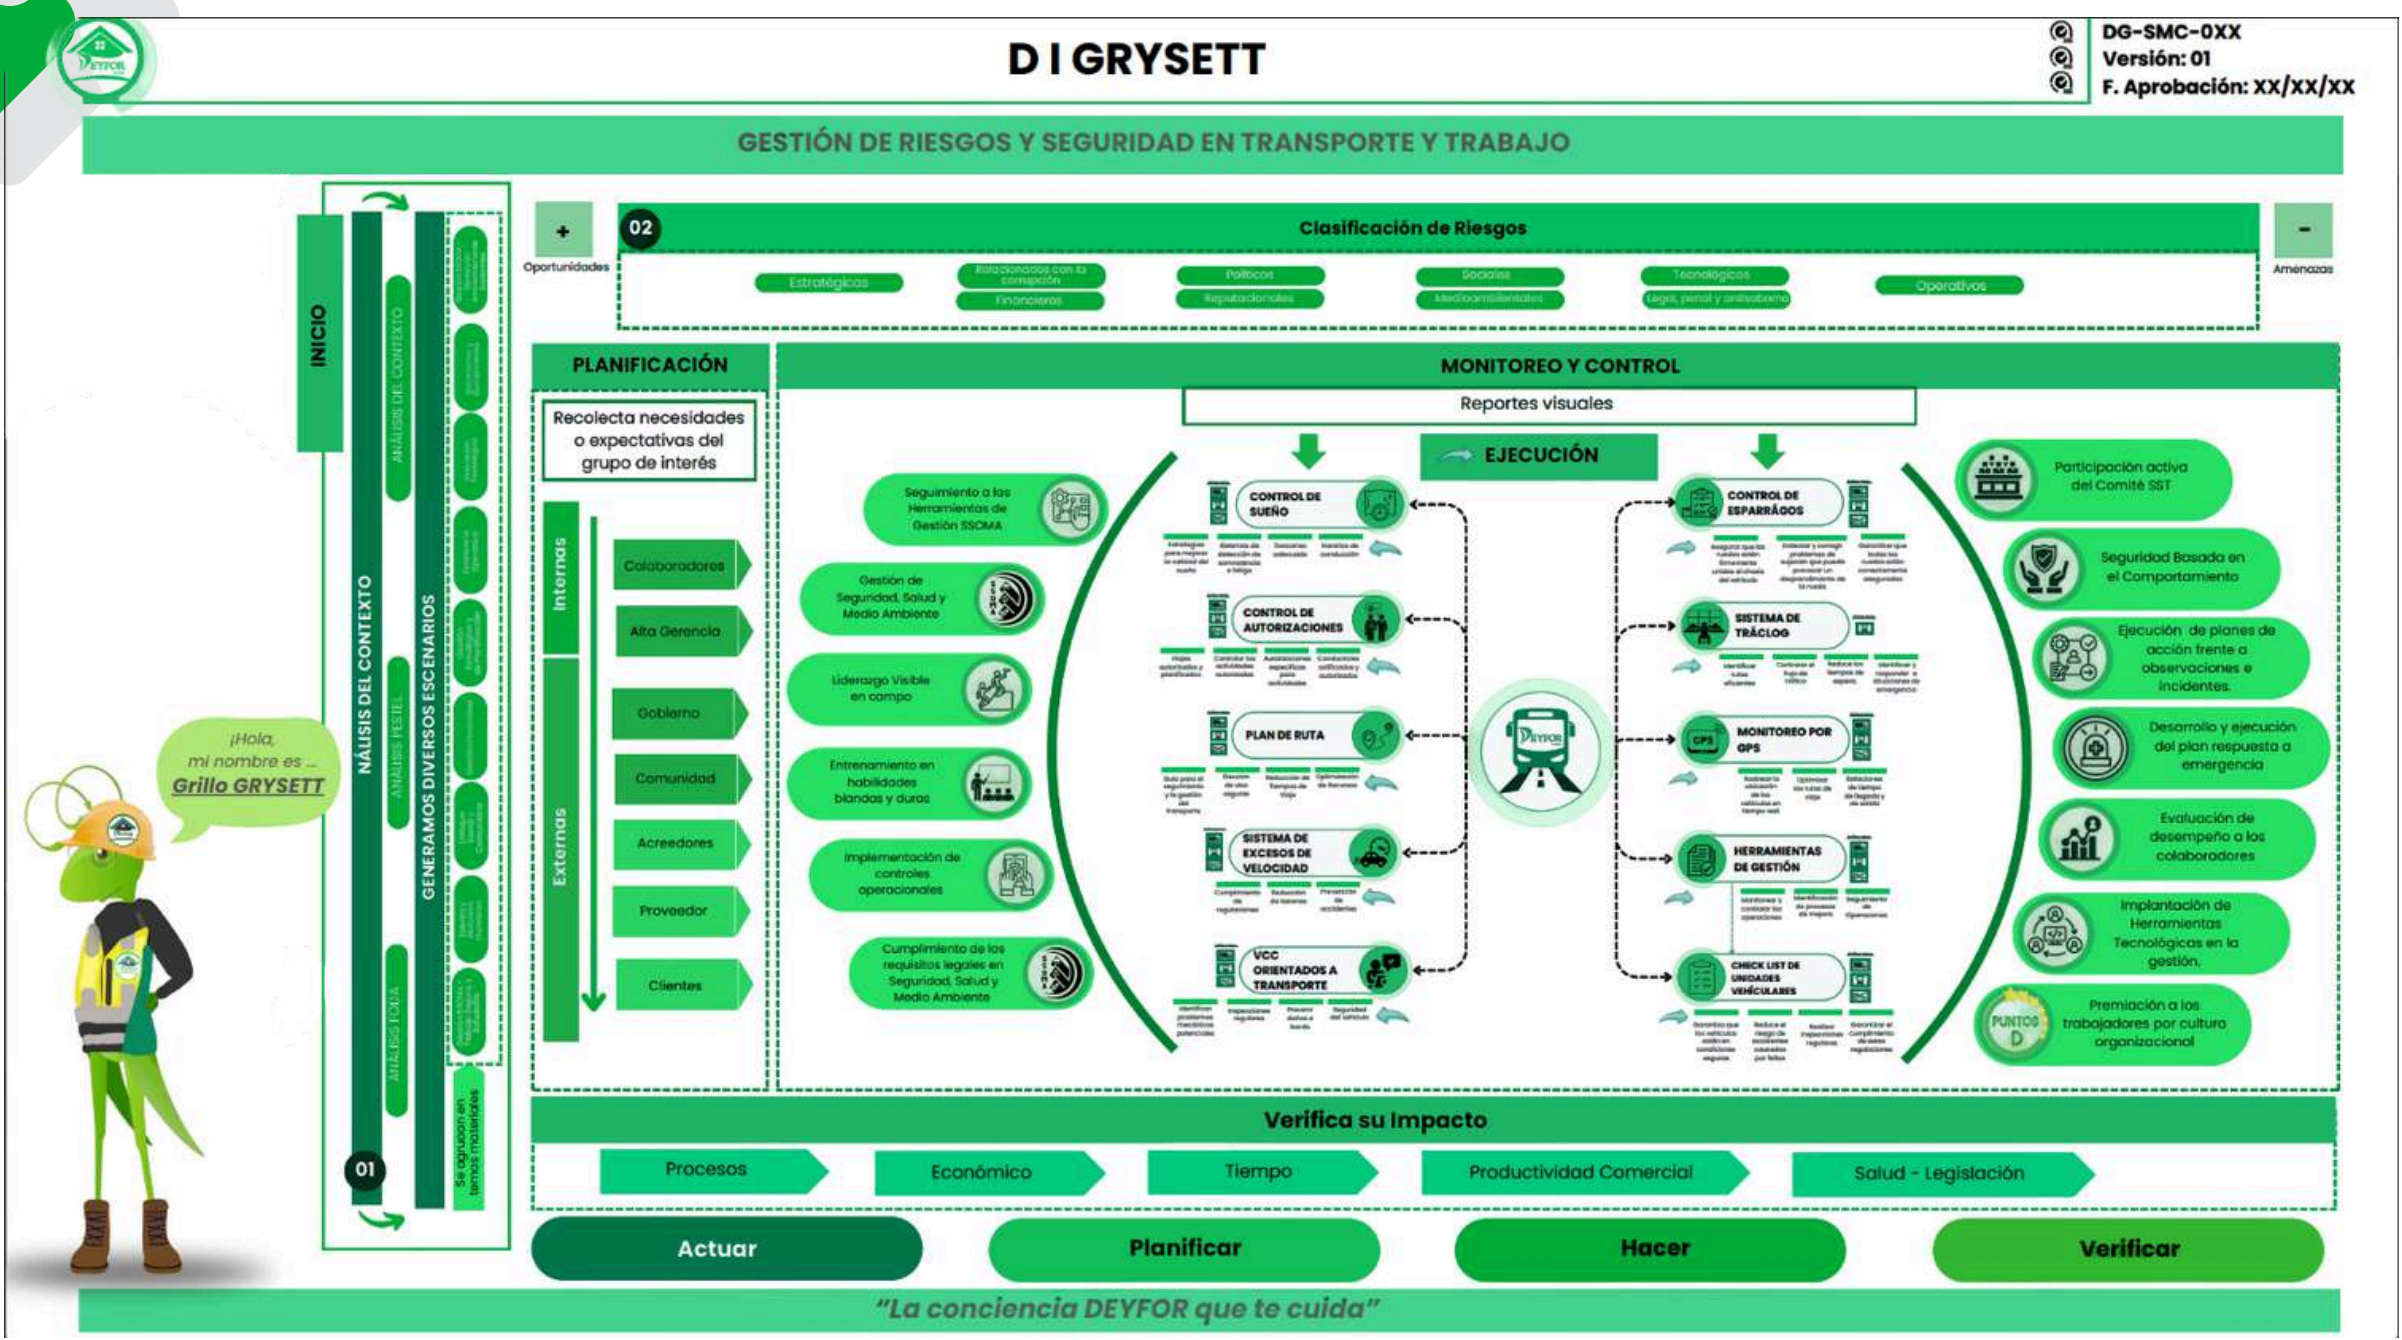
D I GRYSETT

DG-SMC-0XX
Versión: 01
F. Aprobación: XX/XX/XX

GESTIÓN DE RIESGOS Y SEGURIDAD EN TRANSPORTE Y TRABAJO

INICIO

NÁLISIS DEL CONTEXTO

ANÁLISIS DEL CONTEXTO

ANÁLISIS PESTEL

ANÁLISIS FODA

GENERAMOS DIVERSOS ESCENARIOS

Se agrupan en temas materiales

01

¡Hola, mi nombre es ...
Grillo GRYSETT

+
Oportunidades

02
Clasificación de Riesgos

Estratégicas
Relacionados con la corrupción
Financieros
Políticos
Reputacionales
Sociales
Medioambientales
Tecnológicos
Legal, penal y anticorrupción
Operativos

-
Amenazas

PLANIFICACIÓN

Recolecta necesidades o expectativas del grupo de interés

Internas
Colaboradores
Alta Gerencia

Externas
Gobierno
Comunidad
Acreedores
Proveedor
Clientes

MONITOREO Y CONTROL

Reportes visuales

EJECUCIÓN

Seguimiento a las Herramientas de Gestión SSOMA

Gestión de Seguridad, Salud y Medio Ambiente

Liderazgo Visible en campo

Entrenamiento en habilidades blandas y duras

Implementación de controles operacionales

Cumplimiento de los requisitos legales en Seguridad, Salud y Medio Ambiente

CONTROL DE SUEÑO

CONTROL DE AUTORIZACIONES

PLAN DE RUTA

SISTEMA DE EXCESOS DE VELOCIDAD

VCC ORIENTADOS A TRANSPORTE

CONTROL DE ESPARRAGOS

SISTEMA DE TRÁCLOG

MONITOREO POR GPS

HERRAMIENTAS DE GESTIÓN

CHECK LIST DE UNIDADES VEHICULARES

DEYFOR

Participación activa del Comité SST

Seguridad Basada en el Comportamiento

Ejecución de planes de acción frente a observaciones e incidentes.

Desarrollo y ejecución del plan respuesta a emergencia

Evaluación de desempeño a los colaboradores

Implantación de Herramientas Tecnológicas en la gestión.

Premiación a los trabajadores por cultura organizacional

PUNTOS D

Verifica su Impacto

Procesos
Económico
Tiempo
Productividad Comercial
Salud - Legislación

Actuar
Planificar
Hacer
Verificar

"La conciencia DEYFOR que te cuida"